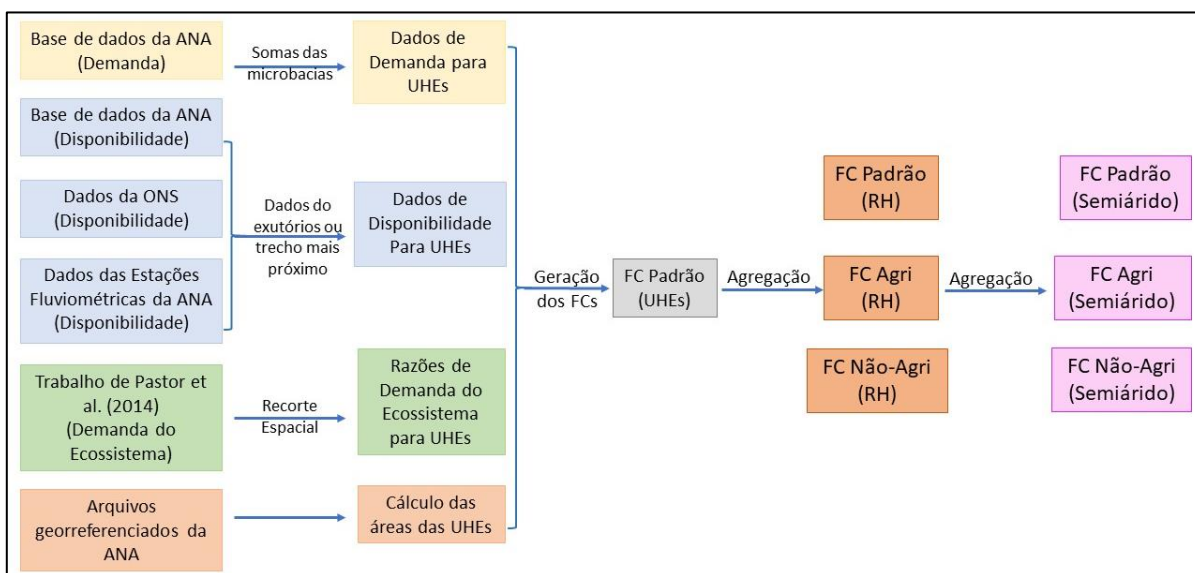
Base de dados da ANA (Demanda)

Somas das microbacias

Dados de Demanda para UHEs

Base de dados da ANA (Disponibilidade)

Dados da ONS (Disponibilidade)

Dados das Estações Fluviométricas da ANA (Disponibilidade)

Dados do exutórios ou trecho mais próximo

Dados de Disponibilidade Para UHEs

Trabalho de Pastor et al. (2014) (Demanda do Ecossistema)

Recorte Espacial

Razões de Demanda do Ecossistema para UHEs

Arquivos georreferenciados da ANA

Cálculo das áreas das UHEs

Geração dos FCs

FC Padrão (UHEs)

Agregação

FC Padrão (RH)

FC Agri (RH)

FC Não-Agri (RH)

Agregação

FC Padrão (Semiárido)

FC Agri (Semiárido)

FC Não-Agri (Semiárido)